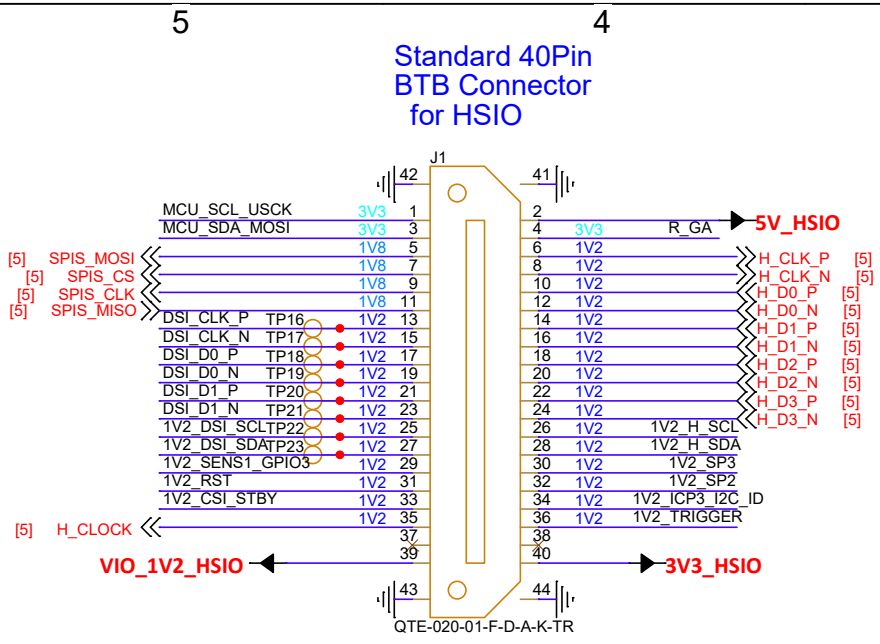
5
4

Standard 40Pin BTB Connector for HSIO

J1

42
41

MCU_SCL_USCK 3V3 1
2
MCU_SDA_MOSI 3V3 3
4 3V3 R_GA
5V_HSIO

[5] SPIS_MOSI 1V8 5
6 1V2 H_CLK_P [5]
[5] SPIS_CS 1V8 7
8 1V2 H_CLK_N [5]
[5] SPIS_CLK 1V8 9
10 1V2 H_D0_P [5]
[5] SPIS_MISO 1V8 11
12 1V2 H_D0_N [5]
DSI_CLK_P TP16 1V2 13
14 1V2 H_D1_P [5]
DSI_CLK_N TP17 1V2 15
16 1V2 H_D1_N [5]
DSI_D0_P TP18 1V2 17
18 1V2 H_D2_P [5]
DSI_D0_N TP19 1V2 19
20 1V2 H_D2_N [5]
DSI_D1_P TP20 1V2 21
22 1V2 H_D3_P [5]
DSI_D1_N TP21 1V2 23
24 1V2 H_D3_N [5]
1V2_DSI_SCL TP22 1V2 25
26 1V2 1V2_H_SCL
1V2_DSI_SDA TP23 1V2 27
28 1V2 1V2_H_SDA
1V2_SENS1_GPIO3 1V2 29
30 1V2 1V2_SP3
1V2_RST 1V2 31
32 1V2 1V2_SP2
1V2_CSI_STBY 1V2 33
34 1V2 1V2_ICP3_I2C_ID
[5] H_CLOCK 1V2 35
36 1V2 1V2_TRIGGER
37
38
VIO_1V2_HSIO 39
40 3V3_HSIO

43
44

QTE-020-01-F-D-A-K-TR